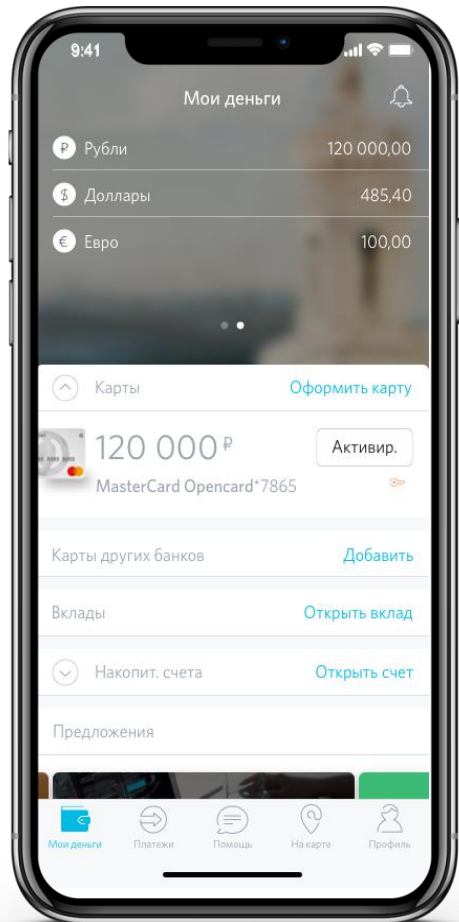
9:41

Мои деньги

₽ Рубли 120 000,00

$ Доллары 485,40

€ Евро 100,00

Карты Оформить карту

120 000 ₽ Активир.

MasterCard Opencard*7865

Карты других банков Добавить

Вклады Открыть вклад

Накопит. счета Открыть счет

Предложения

Мои деньги Платежи Помощь На карте Профиль